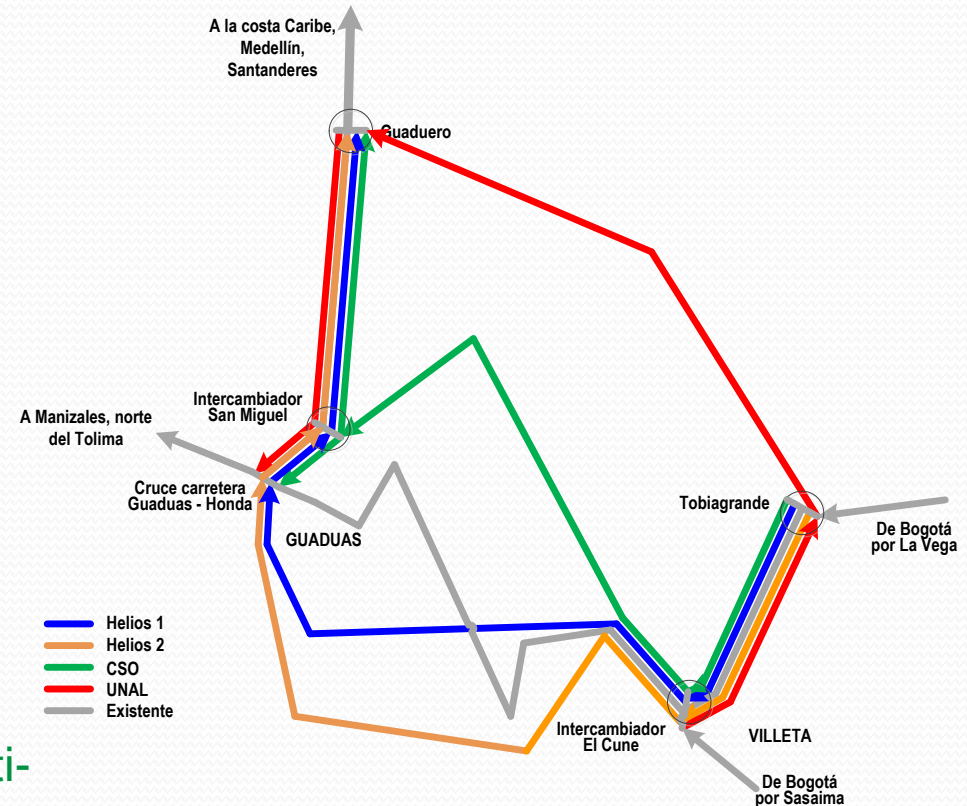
A la costa Caribe, Medellín, Santanderes

Guaduero

Intercambiador San Miguel

A Manizales, norte del Tolima

Cruce carretera Guaduas - Honda

GUADUAS

Tobiagrande

De Bogotá por La Vega

Helios 1
Helios 2
CSO
UNAL
Existente

Intercambiador El Cune

VILLETA

De Bogotá por Sasaima

ti-